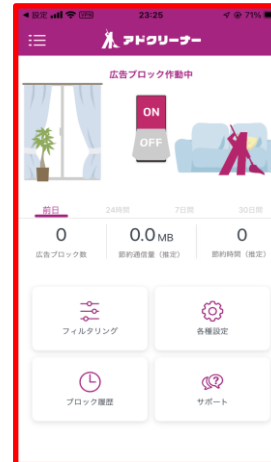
◀ 設定 23:25 71%

アドクリーナー

広告ブロック作動中

ON
OFF

前日 24時間 7日間 30日間

| 0 | 0.0 MB | 0 |
|---|---|---|
| 広告ブロック数 | 節約通信量（推定） | 節約時間（推定） |

フィルタリング
各種設定
ブロック履歴
サポート